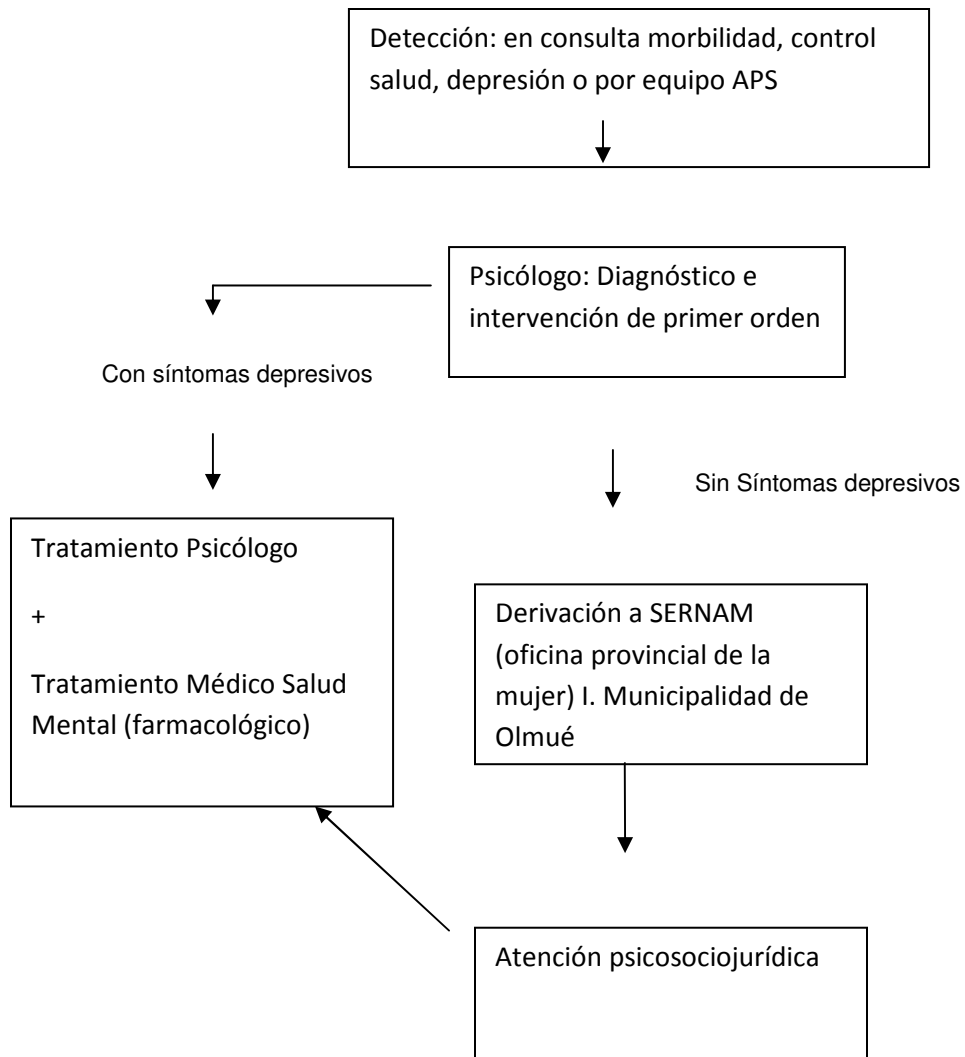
Detección: en consulta morbilidad, control salud, depresión o por equipo APS

Psicólogo: Diagnóstico e intervención de primer orden

Con síntomas depresivos

Sin Síntomas depresivos

Tratamiento Psicólogo

+

Tratamiento Médico Salud Mental (farmacológico)

Derivación a SERNAM (oficina provincial de la mujer) I. Municipalidad de Olmué

Atención psicosociojurídica